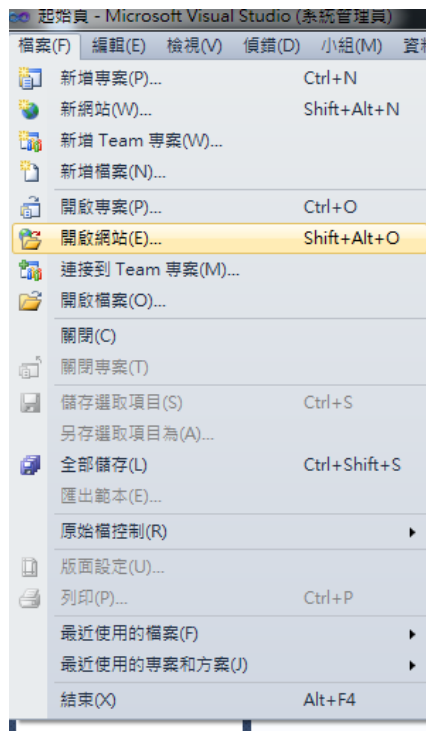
起始頁 - Microsoft Visual Studio (系統管理員)

檔案(F) 編輯(E) 檢視(V) 偵錯(D) 小組(M) 資料

新增專案(P)... Ctrl+N
新網站(W)... Shift+Alt+N
新增 Team 專案(W)...
新增檔案(N)...
開啟專案(P)... Ctrl+O
開啟網站(E)... Shift+Alt+O
連接到 Team 專案(M)...
開啟檔案(O)...
關閉(C)
關閉專案(T)
儲存選取項目(S) Ctrl+S
另存選取項目為(A)...
全部儲存(L) Ctrl+Shift+S
匯出範本(E)...
原始檔控制(R)
版面設定(U)...
列印(P)... Ctrl+P
最近使用的檔案(F)
最近使用的專案和方案(J)
結束(X) Alt+F4